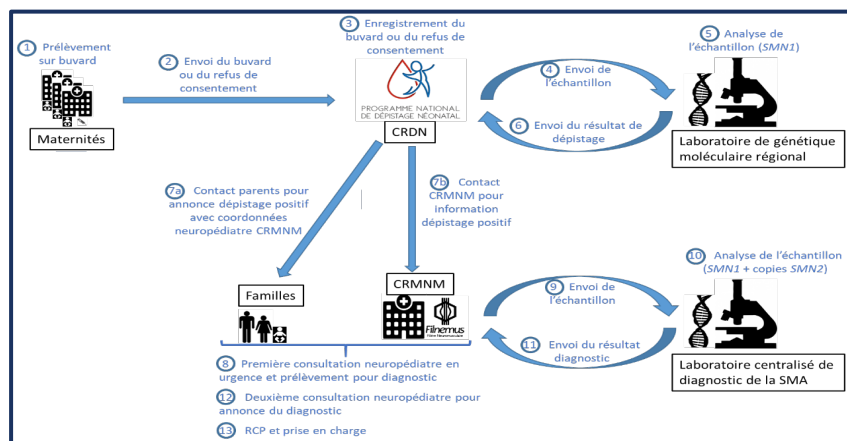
1 Prélèvement sur buvard

Maternités

2 Envoi du buvard ou du refus de consentement

3 Enregistrement du buvard ou du refus de consentement

PROGRAMME NATIONAL DE DÉPISTAGE NÉONATAL

CRDN

4 Envoi de l'échantillon

6 Envoi du résultat de dépistage

5 Analyse de l'échantillon (*SMN1*)

Laboratoire de génétique moléculaire régional

7a Contact parents pour annonce dépistage positif avec coordonnées neuropédiatre CRMNM

7b Contact CRMNM pour information dépistage positif

Familles

CRMNM

Filnemus

9 Envoi de l'échantillon

11 Envoi du résultat diagnostic

10 Analyse de l'échantillon (*SMN1* + copies *SMN2*)

Laboratoire centralisé de diagnostic de la SMA

8 Première consultation neuropédiatre en urgence et prélèvement pour diagnostic

12 Deuxième consultation neuropédiatre pour annonce du diagnostic

13 RCP et prise en charge